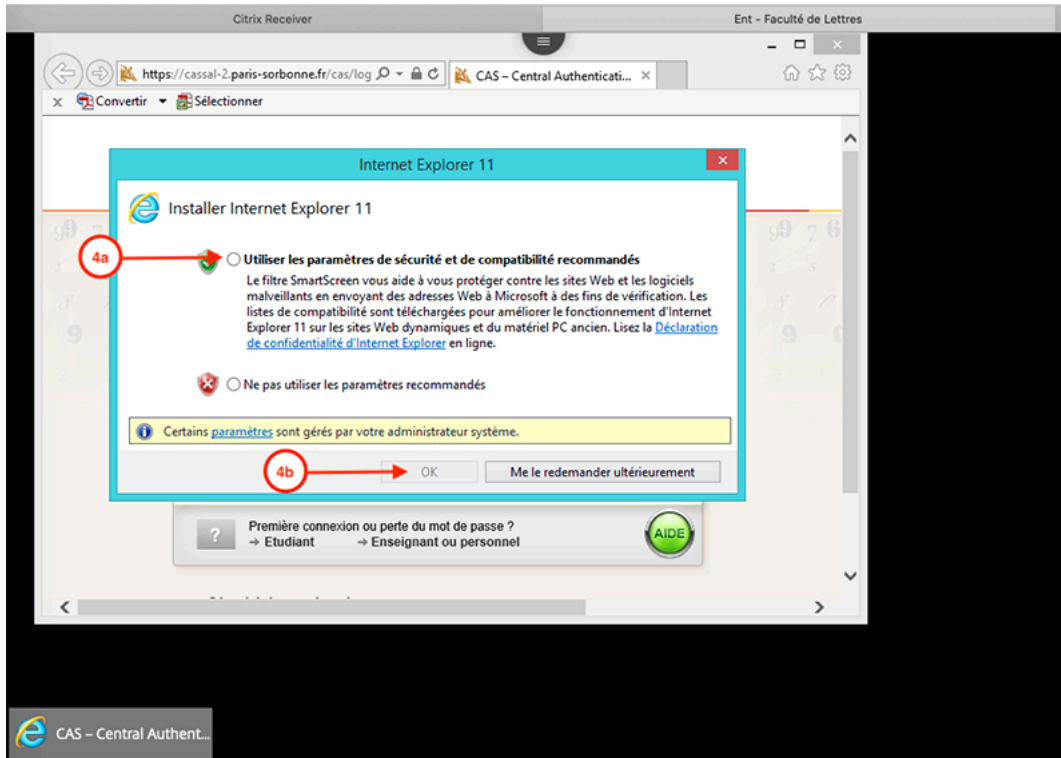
Citrix Receiver

Ent - Faculté de Lettres

https://cassal-2.paris-sorbonne.fr/cas/log

CAS – Central Authenticati...

Convertir

Sélectionner

Internet Explorer 11

Installer Internet Explorer 11

4a

Utiliser les paramètres de sécurité et de compatibilité recommandés

Le filtre SmartScreen vous aide à vous protéger contre les sites Web et les logiciels malveillants en envoyant des adresses Web à Microsoft à des fins de vérification. Les listes de compatibilité sont téléchargées pour améliorer le fonctionnement d'Internet Explorer 11 sur les sites Web dynamiques et du matériel PC ancien. Lisez la Déclaration de confidentialité d'Internet Explorer en ligne.

Ne pas utiliser les paramètres recommandés

Certains paramètres sont gérés par votre administrateur système.

4b

OK

Me le redemander ultérieurement

Première connexion ou perte du mot de passe ?
→ Etudiant → Enseignant ou personnel

AIDE

CAS – Central Authent...